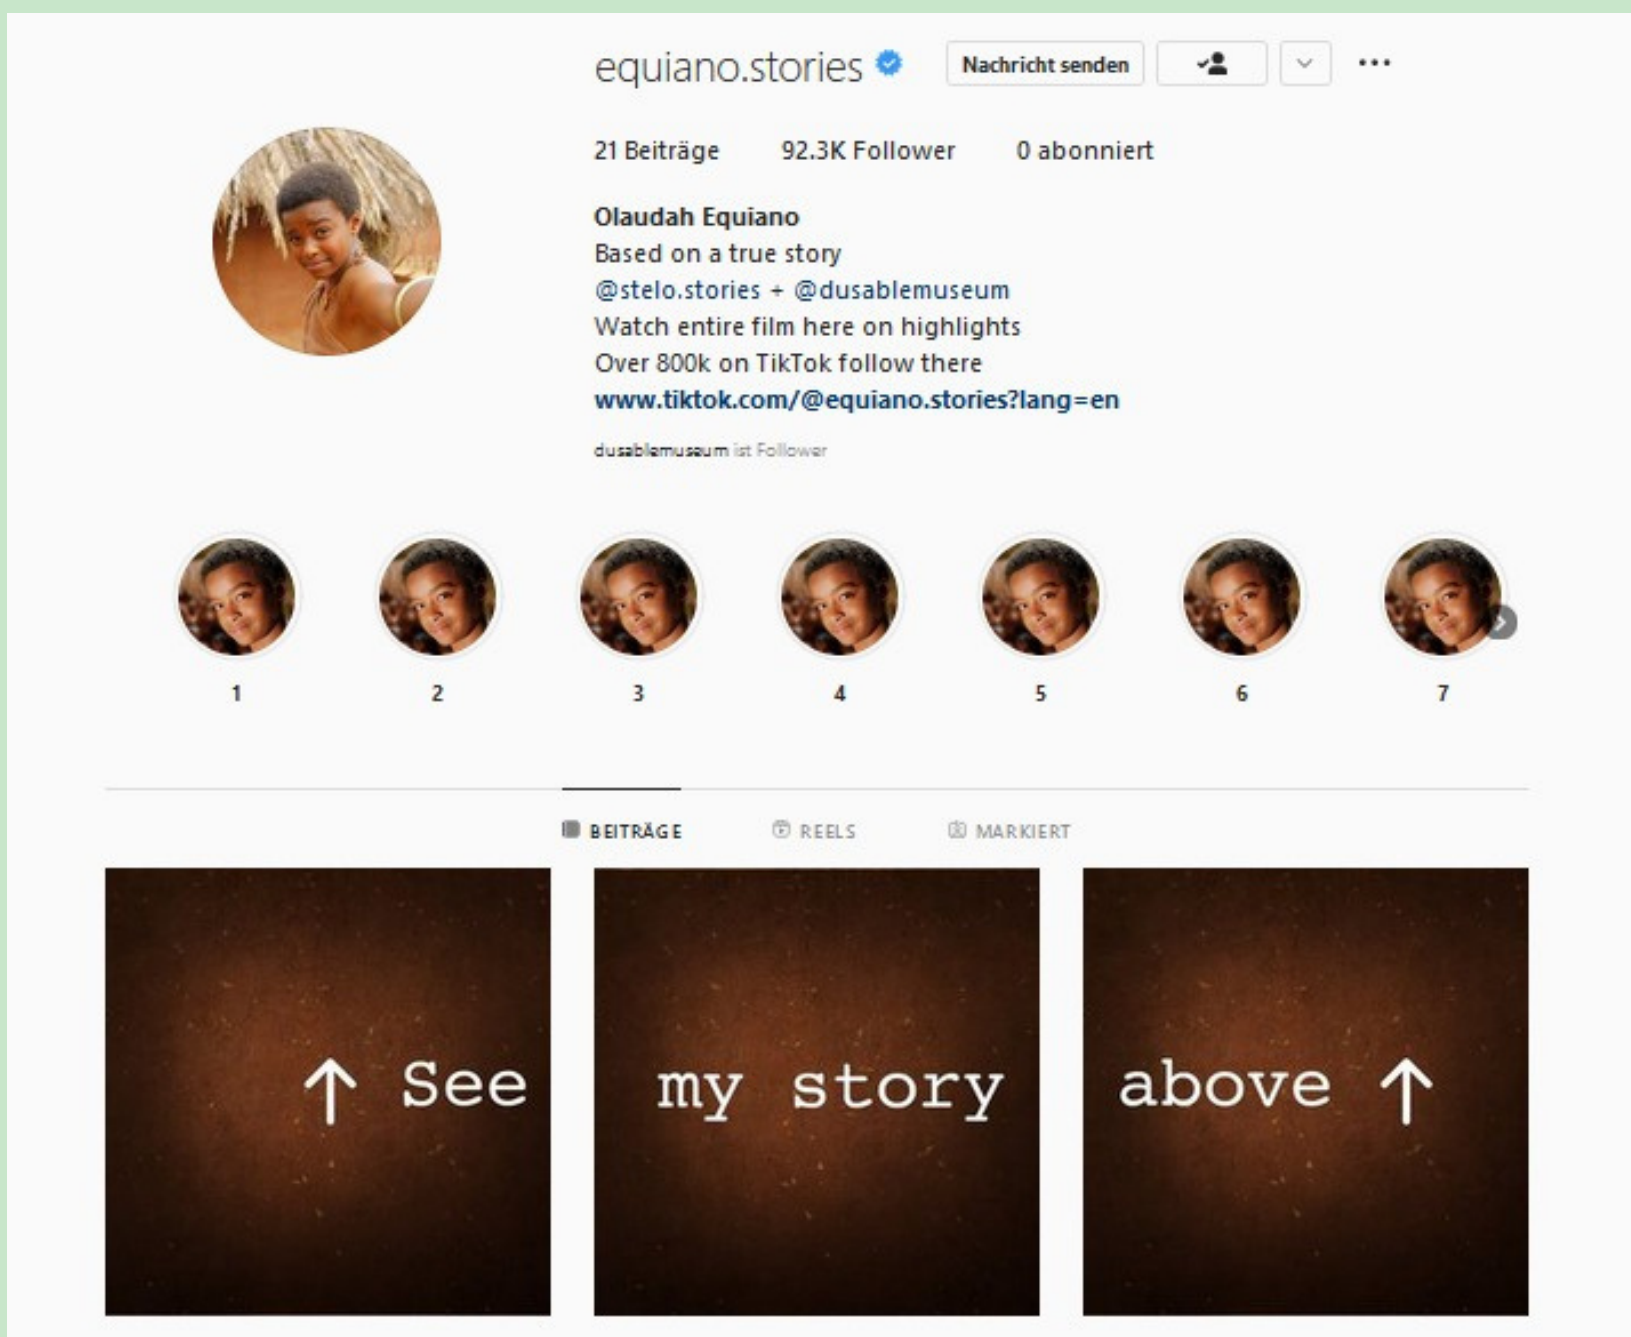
equiano.stories Nachricht senden

21 Beiträge 92.3K Follower 0 abonniert

Olaudah Equiano
Based on a true story
@stelo.stories + @dusablemuseum
Watch entire film here on highlights
Over 800k on TikTok follow there
www.tiktok.com/@equiano.stories?lang=en

dusablemuseum ist Follower

1 2 3 4 5 6 7

BEITRÄGE REELS MARKIERT

↑ See

my story

above ↑